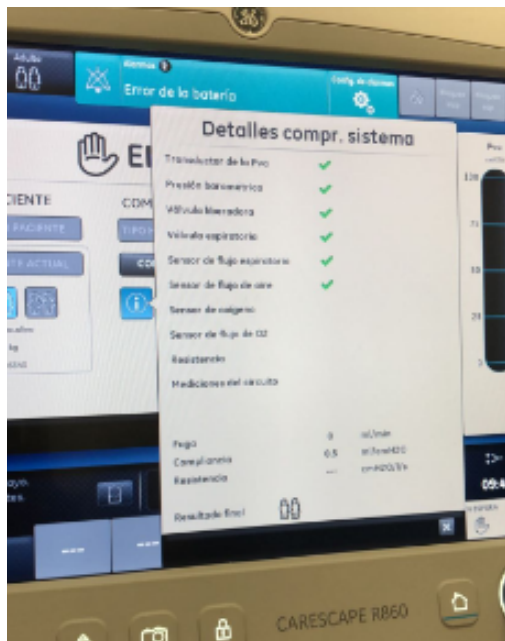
Adulto

Alarmas

Error de la batería

Config. de alarmas

Detalles compr. sistema

Transductor de la Pvo ✓

Presión barométrica ✓

Válvula liberadora ✓

Válvula espiratoria ✓

Sensor de flujo espiratorio ✓

Sensor de flujo de aire ✓

Sensor de oxígeno

Sensor de flujo de O2

Resistencia

Mediciones del circuito

Fuga 0 ml/min

Complianza 0.5 ml/cmH2O

Resistencia --- cmH2O/l/s

Resultado final

CIENTE

PACIENTE

TE ACTUAL

CON

TIPO

EI

CARESCAPE R860